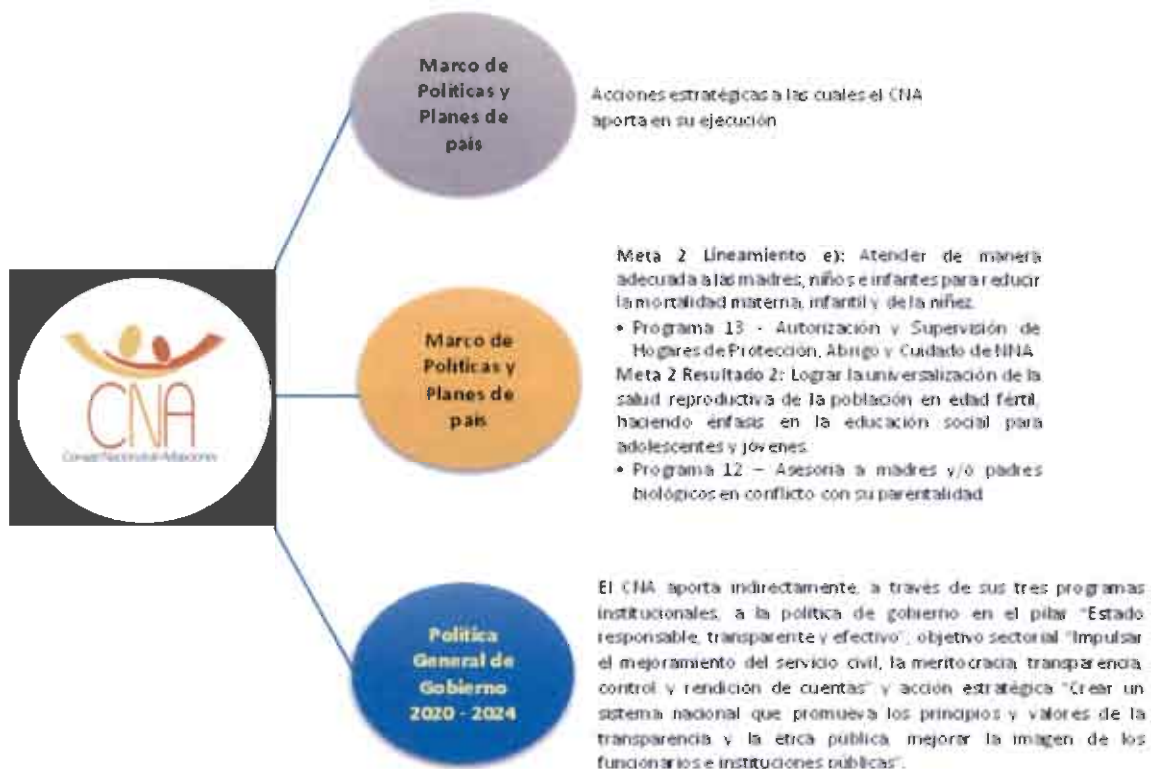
CNA
Consejo Nacional de Adopciones

Marco de Políticas y Planes de país

Acciones estratégicas a las cuales el CNA aporta en su ejecución

Marco de Políticas y Planes de país

Meta 2 Lineamiento e): Atender de manera adecuada a las madres, niños e infantes para reducir la mortalidad materna, infantil y de la niñez.

• Programa 13 - Autorización y Supervisión de Hogares de Protección, Abrigo y Cuidado de NNA

Meta 2 Resultado 2: Lograr la universalización de la salud reproductiva de la población en edad fértil, haciendo énfasis en la educación social para adolescentes y jóvenes.

• Programa 12 – Asesoría a madres y/o padres biológicos en conflicto con su parentalidad

Política General de Gobierno 2020 - 2024

El CNA aporta indirectamente, a través de sus tres programas institucionales, a la política de gobierno en el pilar "Estado responsable, transparente y efectivo", objetivo sectorial "Impulsar el mejoramiento del servicio civil, la meritocracia, transparencia, control y rendición de cuentas" y acción estratégica "Crear un sistema nacional que promueva los principios y valores de la transparencia y la ética pública, mejorar la imagen de los funcionarios e instituciones públicas".